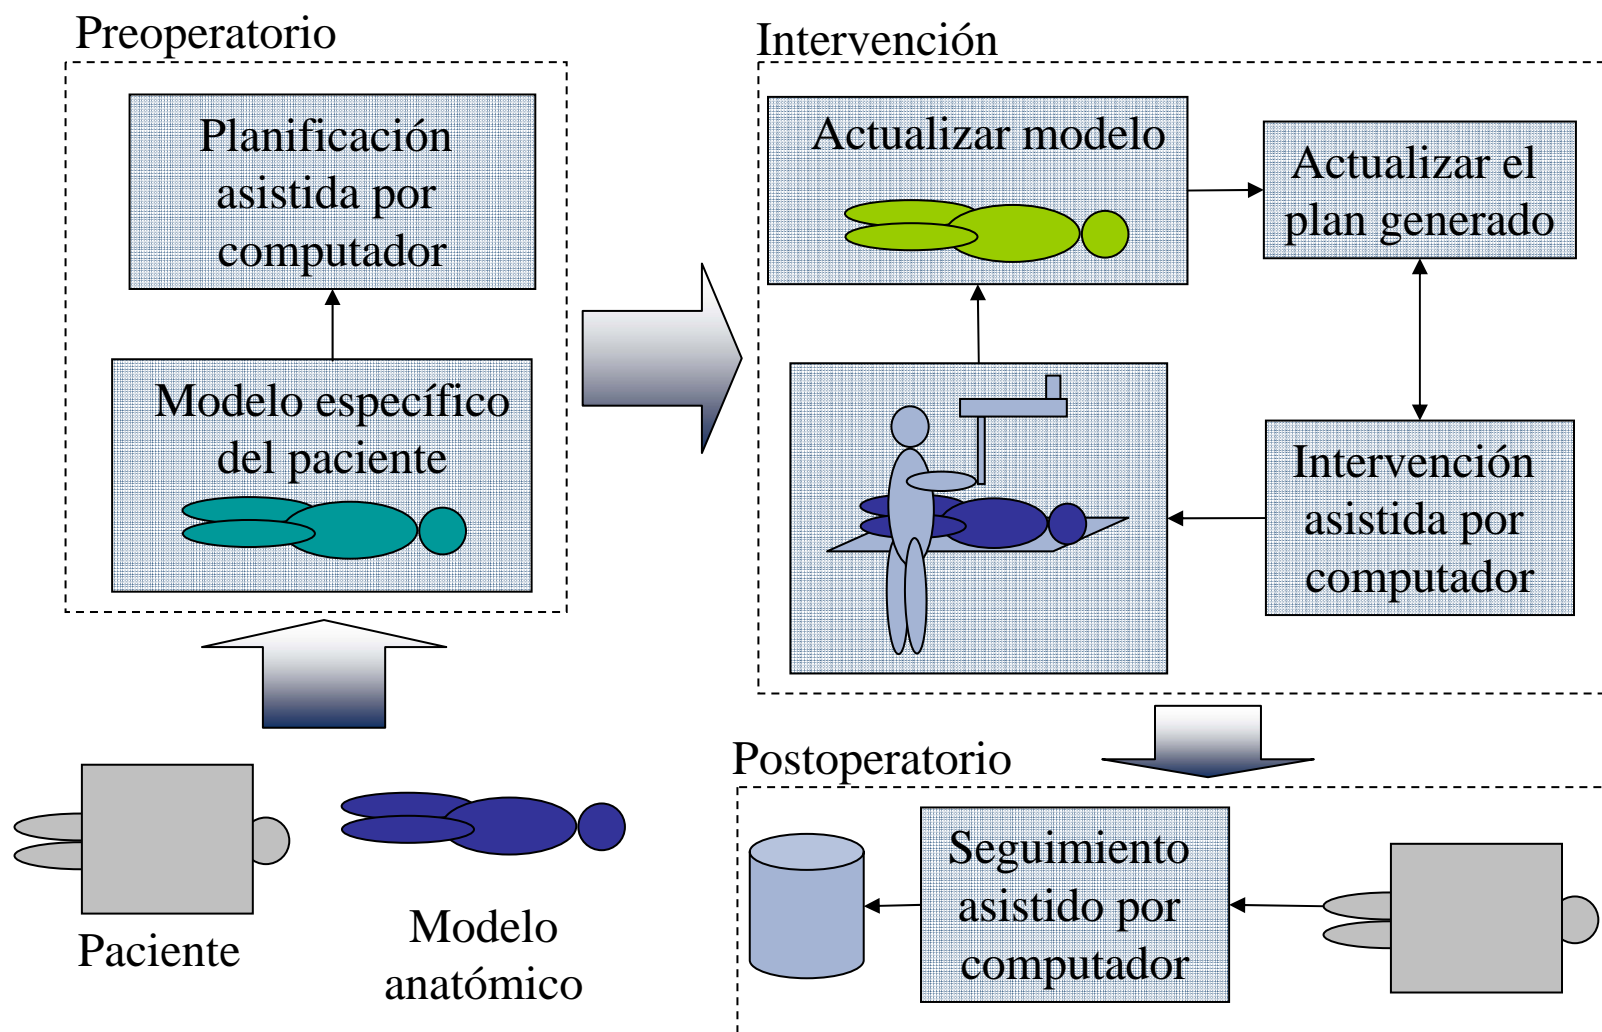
Preoperatorio

Planificación asistida por computador

Modelo específico del paciente

Paciente

Modelo anatómico

Intervención

Actualizar modelo

Actualizar el plan generado

Intervención asistida por computador

Postoperatorio

Seguimiento asistido por computador